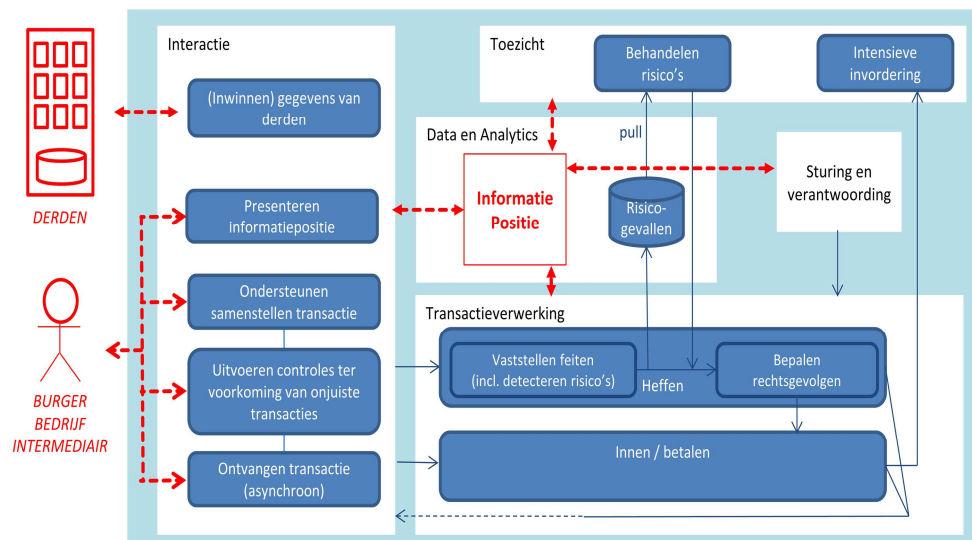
DERDEN

BURGER
BEDRIJF
INTERMEDIAIR

Interactie

(Inwinnen) gegevens van derden

Presenteren informatiepositie

Ondersteunen samenstellen transactie

Uitvoeren controles ter voorkoming van onjuiste transacties

Ontvangen transactie (asynchroon)

Toezicht

Behandelen risico's

Intensieve invordering

Data en Analytics

pull

Informatie Positie

Risico-gevallen

Sturing en verantwoording

Transactieverwerking

Vaststellen feiten (incl. detecteren risico's)

Heffen

Bepalen rechtsgevolgen

Innen / betalen